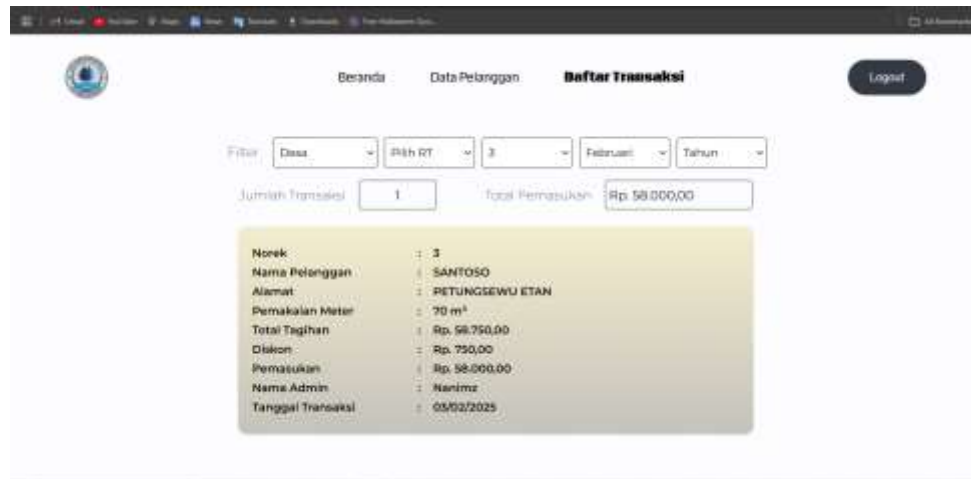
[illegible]

Beranda Data Pelanggan Daftar Transaksi Logout

Filter Desa Pilih RT 3 Februari Tahun

Jumlah Transaksi 1 Total Pemasukan Rp. 58.000,00

| | |
|---|---|
| Norek | : 3 |
| Nama Pelanggan | : SANTOSO |
| Alamat | : PETUNGSEWU ETAN |
| Pemakaian Meter | : 70 m³ |
| Total Tagihan | : Rp. 58.750,00 |
| Diskon | : Rp. 750,00 |
| Pemasukan | : Rp. 58.000,00 |
| Nama Admin | : Nanimz |
| Tanggal Transaksi | : 05/02/2025 |